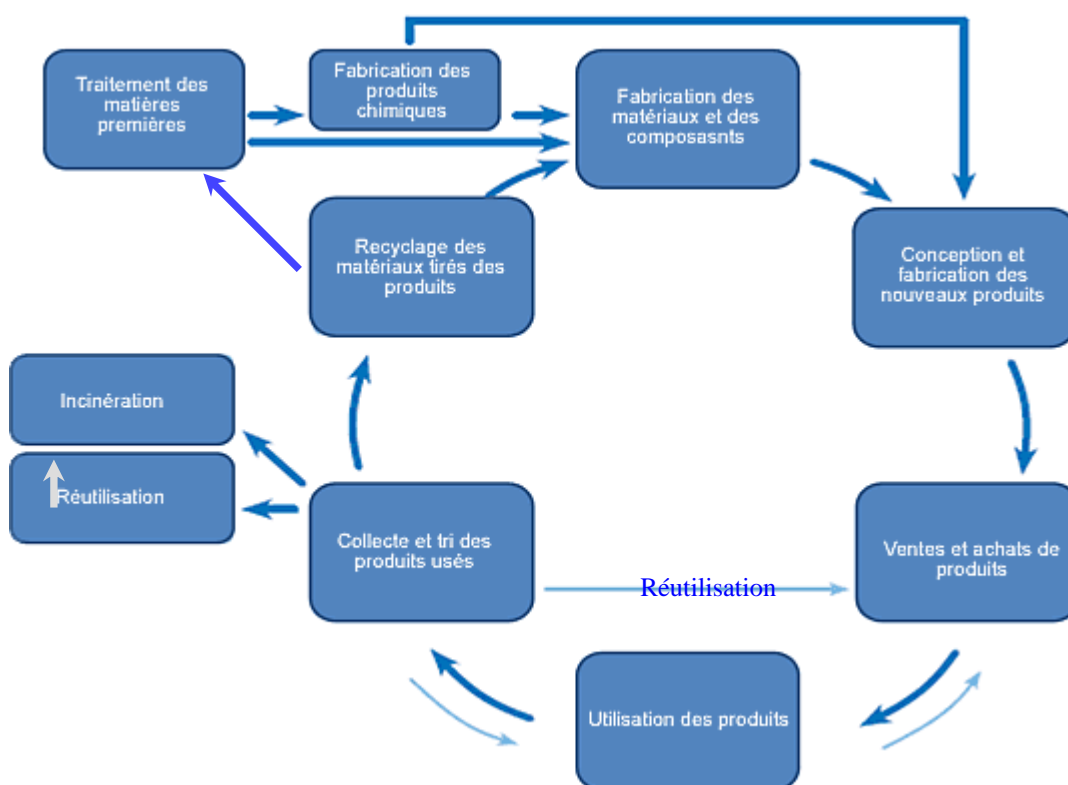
Traitement des matières premières

Fabrication des produits chimiques

Fabrication des matériaux et des composasnts

Recyclage des matériaux tirés des produits

Conception et fabrication des nouveaux produits

Incinération

Réutilisation

Collecte et tri des produits usés

Réutilisation

Ventes et achats de produits

Utilisation des produits